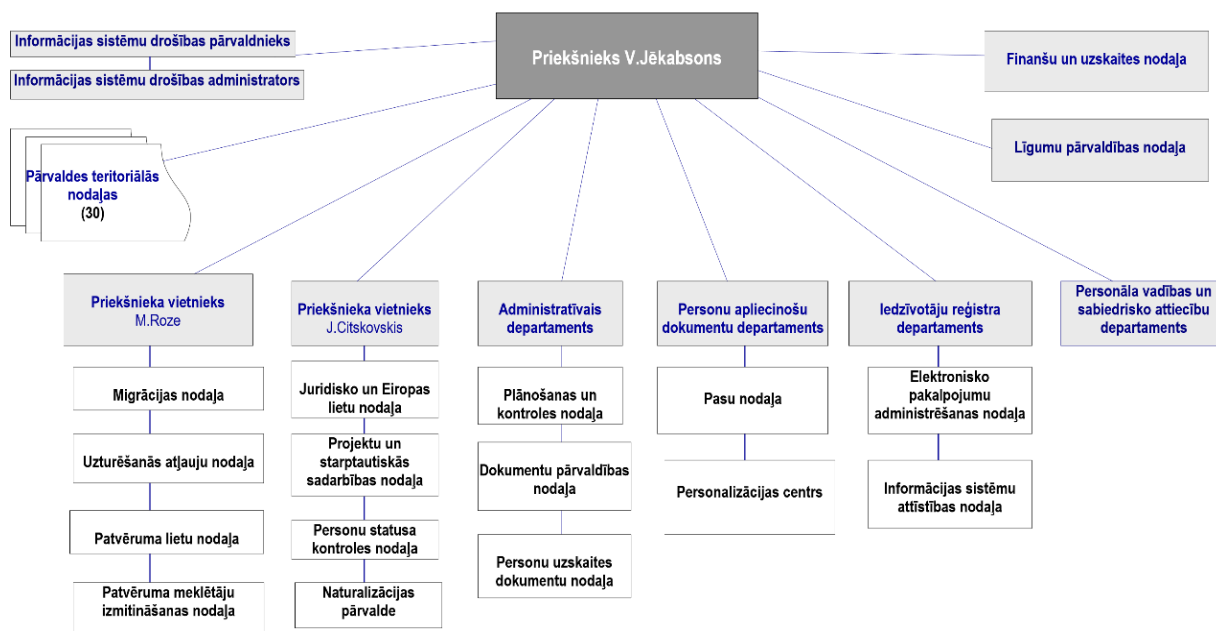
Priekšnieks V.Jēkabsons

Informācijas sistēmu drošības pārvaldnieks

Informācijas sistēmu drošības administrators

Finanšu un uzskaites nodaļa

Līgumu pārvaldības nodaļa

Pārvaldes teritoriālās nodaļas (30)

Priekšnieka vietnieks M.Roze

Migrācijas nodaļa

Uzturēšanās atļauju nodaļa

Patvēruma lietu nodaļa

Patvēruma meklētāju izmitināšanas nodaļa

Priekšnieka vietnieks J.Citskovskis

Juridisko un Eiropas lietu nodaļa

Projektu un starptautiskās sadarbības nodaļa

Personu statusa kontroles nodaļa

Naturalizācijas pārvalde

Administratīvais departaments

Plānošanas un kontroles nodaļa

Dokumentu pārvaldības nodaļa

Personu uzskaites dokumentu nodaļa

Personu apliecinošu dokumentu departaments

Pasu nodaļa

Personalizācijas centrs

Iedzīvotāju reģistra departaments

Elektronisko pakalpojumu administrēšanas nodaļa

Informācijas sistēmu attīstības nodaļa

Personāla vadības un sabiedrisko attiecību departaments